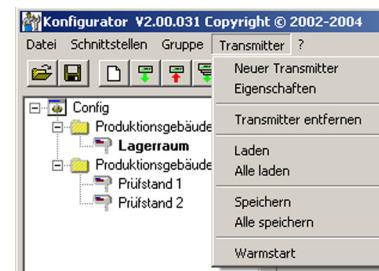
Konfigurator V2.00.031 Copyright © 2002-2004

Datei Schnittstellen Gruppe Transmitter ?

Config
Produktionsgebäude
Lagerraum
Produktionsgebäude
Prüfstand 1
Prüfstand 2

Neuer Transmitter
Eigenschaften

Transmitter entfernen

Laden
Alle laden

Speichern
Alle speichern

Warmstart